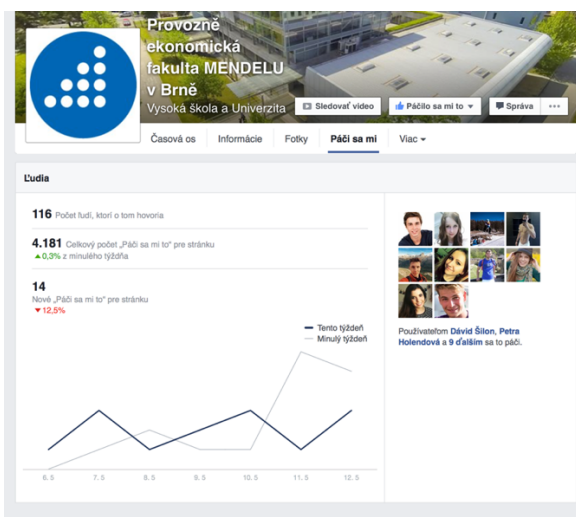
Provozně ekonomická fakulta MENDELU v Brně
Vysoká škola a Univerzita

Sledovať video
Páčilo sa mi to
Správa
...

Časová os
Informácie
Fotky
Páči sa mi
Viac

Ľudia

116 Počet ľudí, ktorí o tom hovoria

4.181 Celkový počet „Páči sa mi to" pre stránku
▲0,3% z minulého týždňa

14
Nové „Páči sa mi to" pre stránku
▼12,5%

Tento týždeň
Minulý týždeň

6. 5
7. 5
8. 5
9. 5
10. 5
11. 5
12. 5

Používateľom Dávid Šilon, Petra Holendová a 9 ďalším sa to páči.